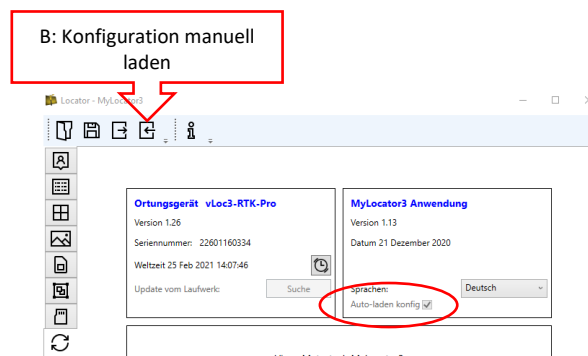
B: Konfiguration manuell laden

Locator - MyLocator3

Ortungsgerät vLoc3-RTK-Pro

Version 1.26

Seriennummer: 22601160334

Weltzeit 25 Feb 2021 14:07:46

Update vom Laufwerk:

Suche

MyLocator3 Anwendung

Version 1.13

Datum 21 Dezember 2020

Sprachen:

Deutsch

Auto-laden konfig